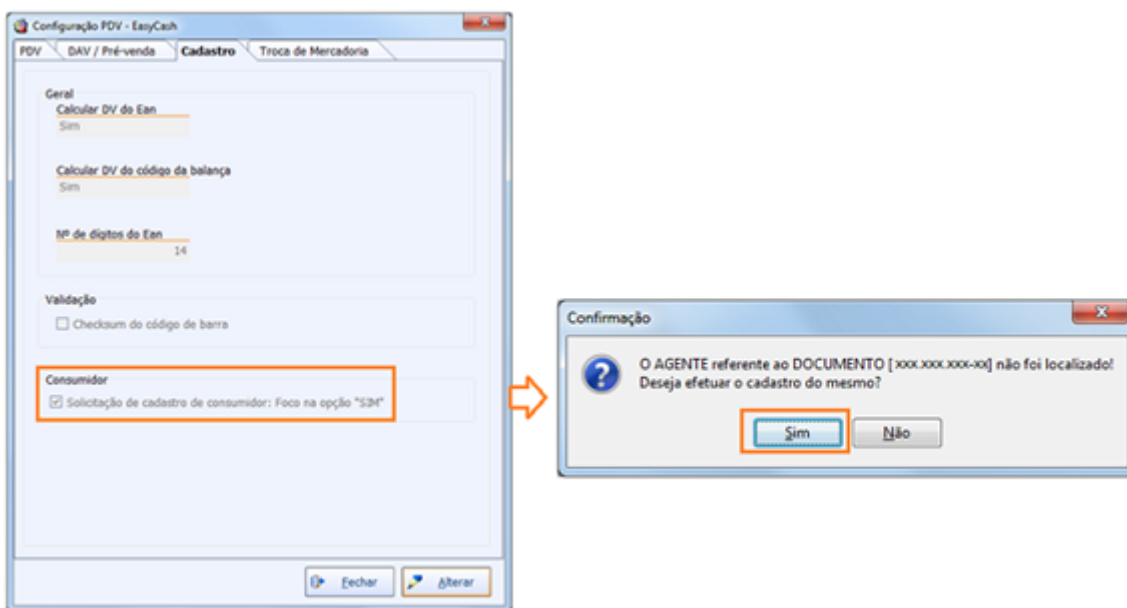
Configuração PDV - EasyCash

PDV | DAV / Pré-venda | Cadastro | Troca de Mercadoria

Geral
Calcular DV do Ean
Sim

Calcular DV do código da balança
Sim

Nº de dígitos do Ean
14

Validação
Checksum do código de barra

Consumidor
Solicitação de cadastro de consumidor: Foco na opção "SIM"

Fechar
Alterar

Confirmação

O AGENTE referente ao DOCUMENTO [ xxx.xxx.xxx-xx] não foi localizado!
Deseja efetuar o cadastro do mesmo?

Sim
Não